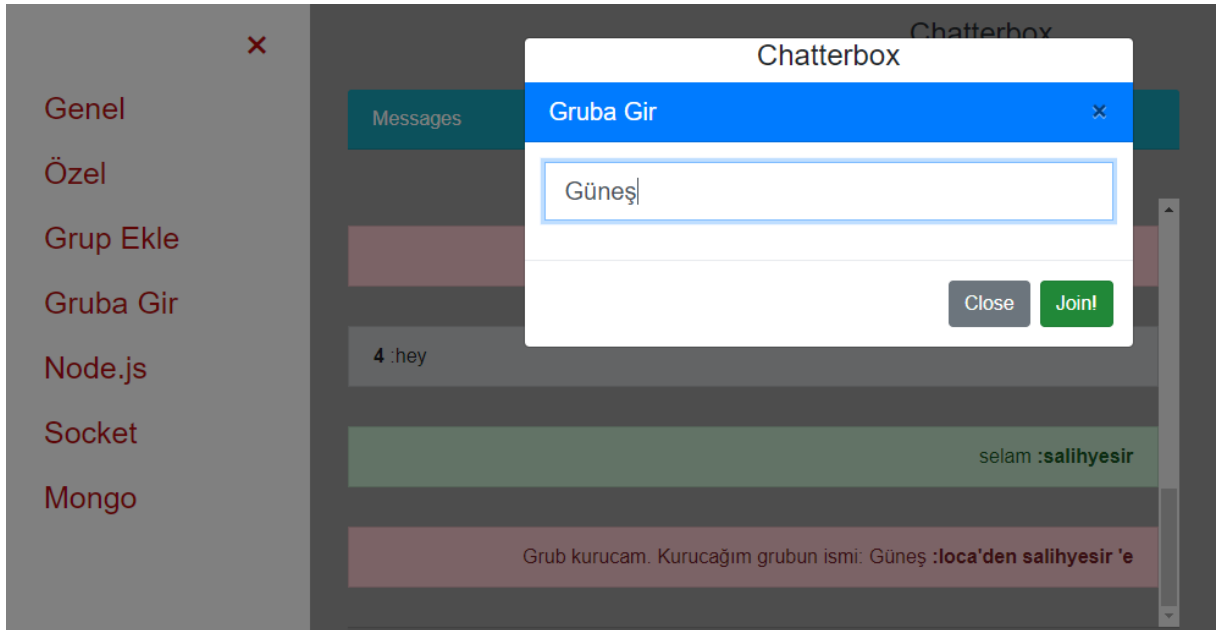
×

Genel

Özel

Grup Ekle

Gruba Gir

Node.js

Socket

Mongo

Chatterbox

Messages

Chatterbox

Gruba Gir

×

Güneş

Close

Join!

4 :hey

selam :salihyesir

Grub kurucam. Kurucağım grubun ismi: Güneş :loca'den salihyesir 'e